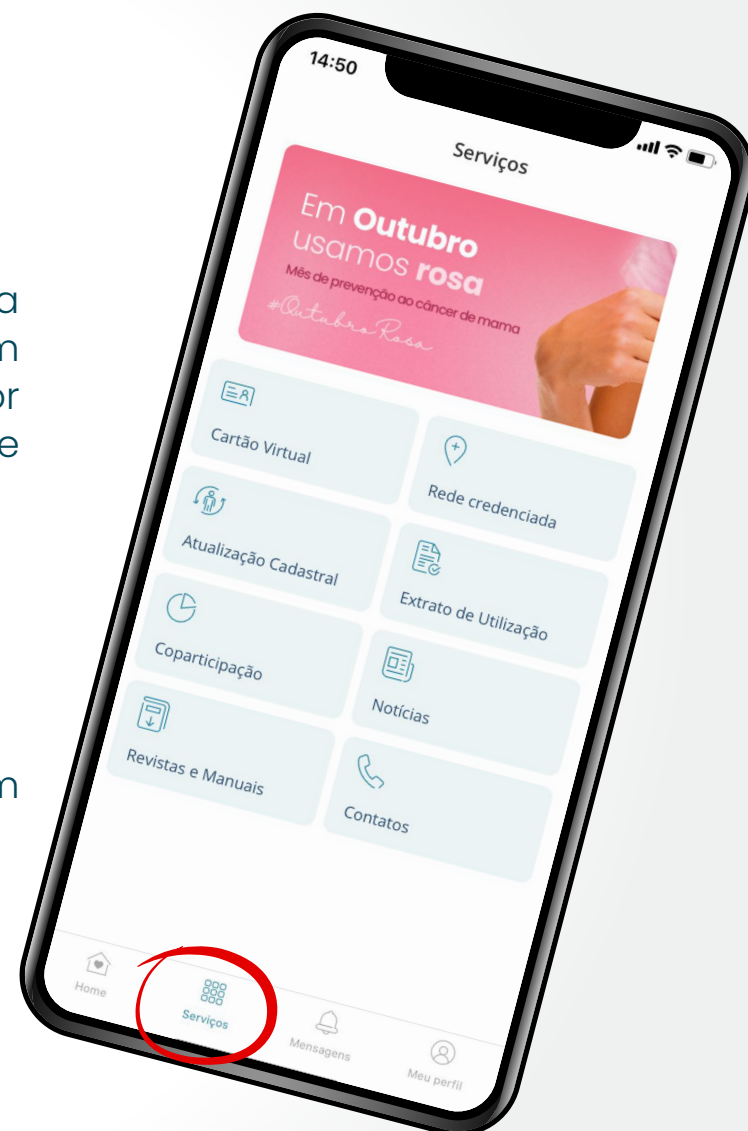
a
n
or
e

n

14:50

Serviços

Em Outubro usamos rosa
Mês de prevenção ao câncer de mama
#OutubroRosa

Cartão Virtual

Rede credenciada

Atualização Cadastral

Extrato de Utilização

Coparticipação

Notícias

Revistas e Manuais

Contatos

Home

Serviços

Mensagens

Meu perfil